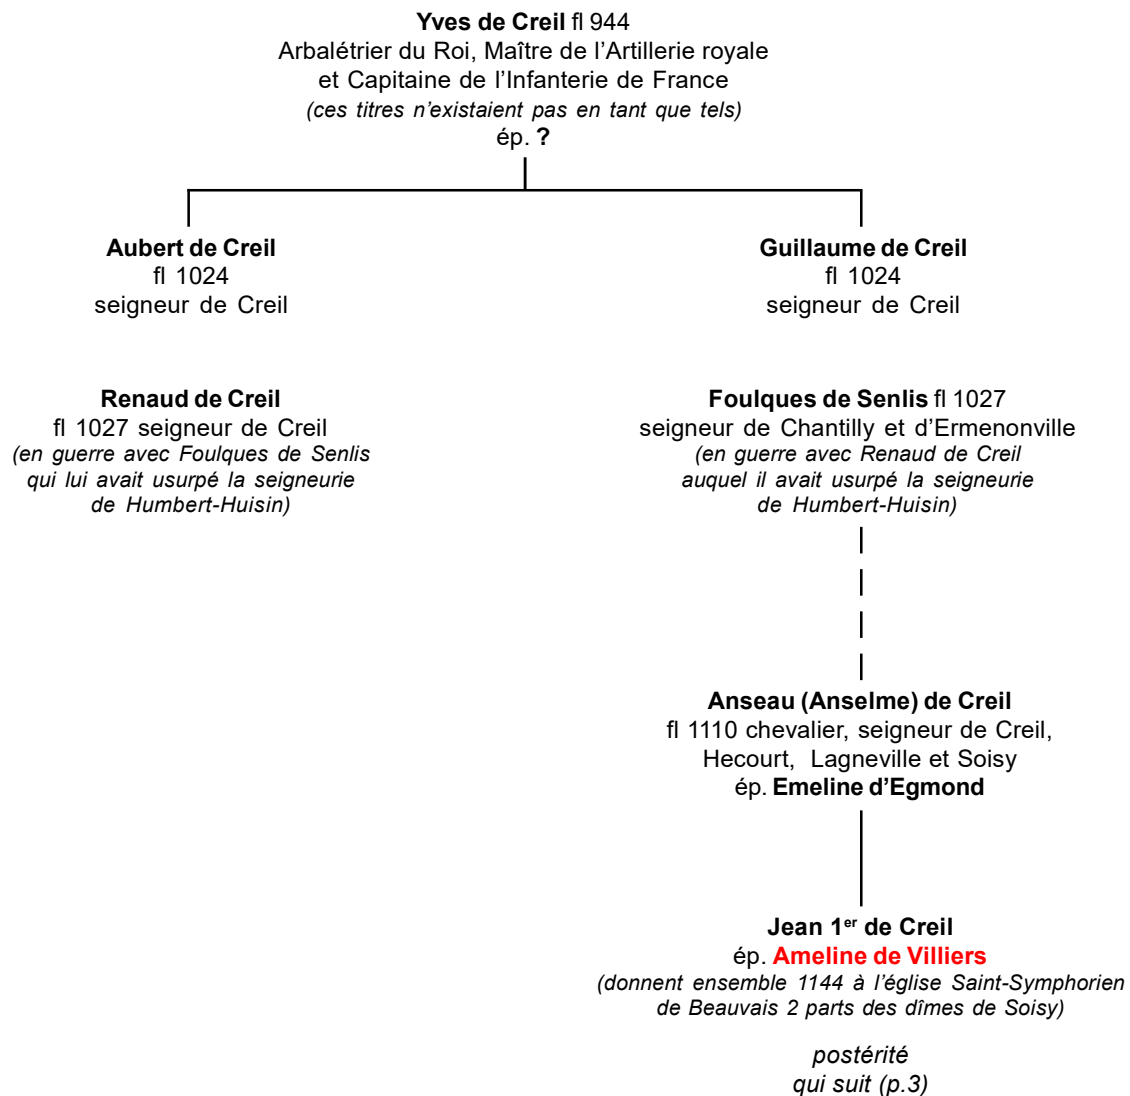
**Yves de Creil** fl 944
Arbalétrier du Roi, Maître de l'Artillerie royale et Capitaine de l'Infanterie de France
*(ces titres n'existaient pas en tant que tels)*
ép. **?**

**Aubert de Creil**
fl 1024
seigneur de Creil

**Guillaume de Creil**
fl 1024
seigneur de Creil

**Renaud de Creil**
fl 1027 seigneur de Creil
*(en guerre avec Foulques de Senlis qui lui avait usurpé la seigneurie de Humbert-Huisin)*

**Foulques de Senlis** fl 1027
seigneur de Chantilly et d'Ermenonville
*(en guerre avec Renaud de Creil auquel il avait usurpé la seigneurie de Humbert-Huisin)*

**Anseau (Anselme) de Creil**
fl 1110 chevalier, seigneur de Creil, Hecourt, Lagneville et Soisy
ép. **Emeline d'Egmond**

**Jean 1$^{er}$ de Creil**
ép. **Ameline de Villiers**
*(donnent ensemble 1144 à l'église Saint-Symphorien de Beauvais 2 parts des dîmes de Soisy)*

*postérité qui suit (p.3)*